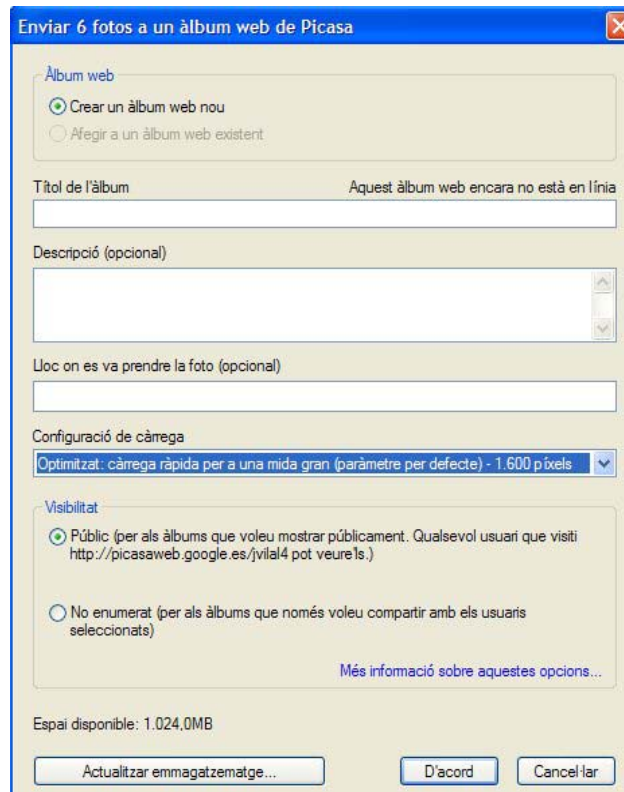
Enviar 6 fotos a un àlbum web de Picasa

Àlbum web

Crear un àlbum web nou

Afegir a un àlbum web existent

Títol de l'àlbum

Aquest àlbum web encara no està en línia

Descripció (opcional)

Lloc on es va prendre la foto (opcional)

Configuració de càrrega

Optimitzat: càrrega ràpida per a una mida gran (paràmetre per defecte) - 1.600 píxels

Visibilitat

Públic (per als àlbums que voleu mostrar públicament. Qualsevol usuari que visiti http://picasaweb.google.es/jvilal4 pot veure'ls.)

No enumerat (per als àlbums que només voleu compartir amb els usuaris seleccionats)

Més informació sobre aquestes opcions...

Espai disponible: 1.024,0MB

Actualitzar emmagatzematge...

D'acord

Cancel·lar